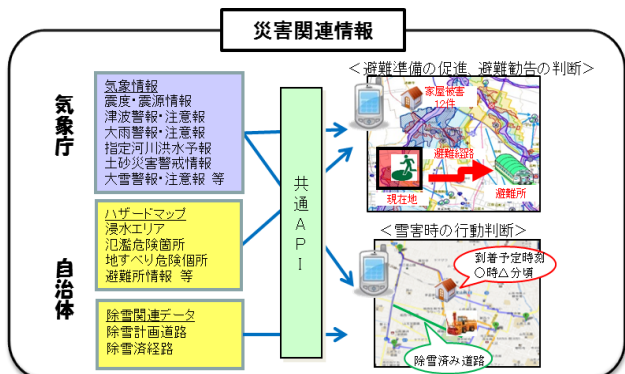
災害関連情報

気象庁

気象情報
震度・震源情報
津波警報・注意報
大雨警報・注意報
指定河川洪水予報
土砂災害警戒情報
大雪警報・注意報 等

自治体

ハザードマップ
浸水エリア
氾濫危険箇所
地すべり危険個所
避難所情報 等

除雪関連データ
除雪計画道路
除雪済経路

共通API

＜避難準備の促進、避難勧告の判断＞

家屋被害
12件

避難経路

現在地

避難所

＜雪害時の行動判断＞

到着予定時刻
○時△分頃

除雪済み道路